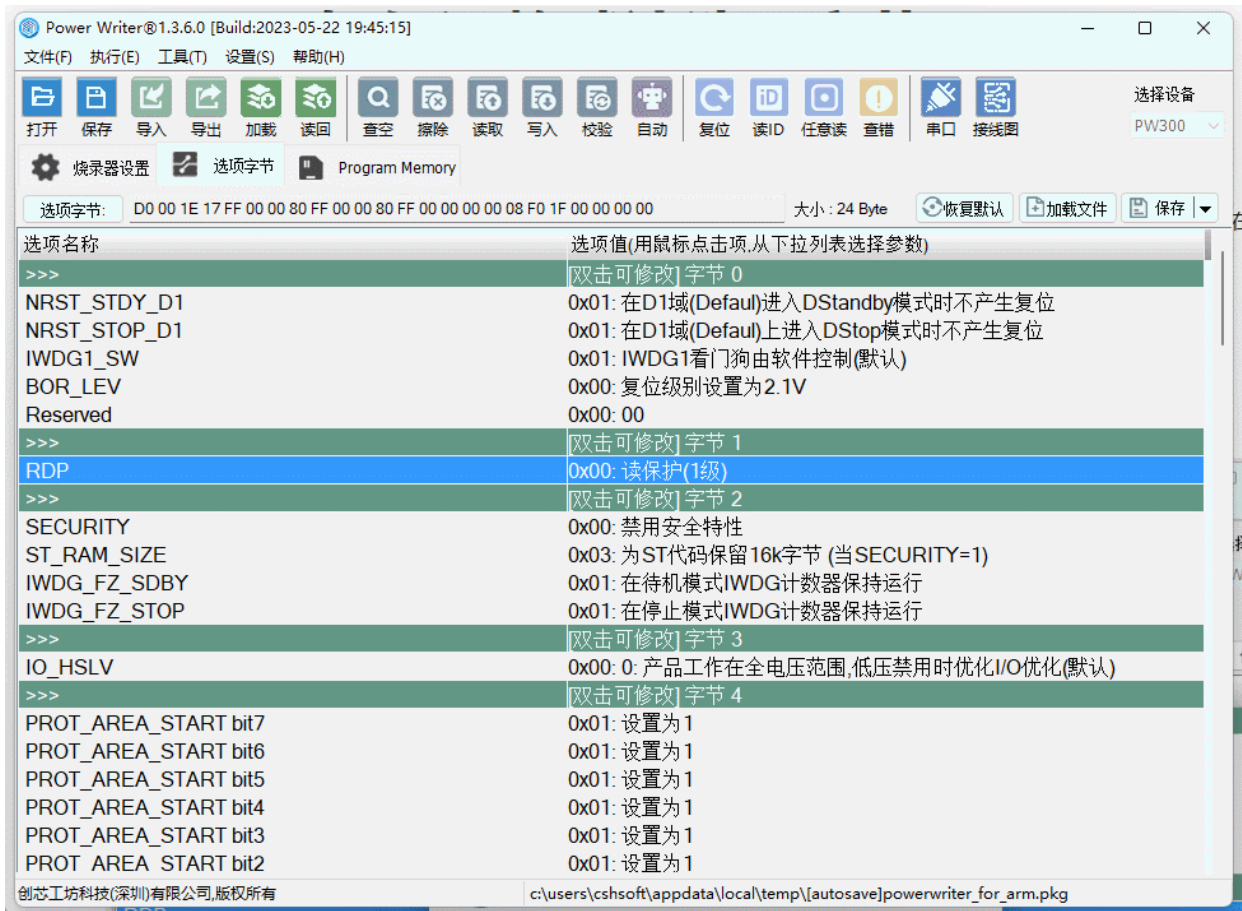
Power Writer®1.3.6.0 [Build:2023-05-22 19:45:15]

文件(F) 执行(E) 工具(T) 设置(S) 帮助(H)

打开 保存 导入 导出 加载 读回 查空 擦除 读取 写入 校验 自动 复位 读ID 任意读 查错 串口 接线图

选择设备
PW300

烧录器设置 选项字节 Program Memory

选项字节: D0 00 1E 17 FF 00 00 80 FF 00 00 80 FF 00 00 00 00 08 F0 1F 00 00 00 00 大小 : 24 Byte 恢复默认 加载文件 保存

| 选项名称 | 选项值(用鼠标点击项,从下拉列表选择参数) |
|---|---|
| >>> | [双击可修改] 字节 0 |
| NRST_STDY_D1 | 0x01: 在D1域(Defaul)进入DStandby模式时不产生复位 |
| NRST_STOP_D1 | 0x01: 在D1域(Defaul)上进入DStop模式时不产生复位 |
| IWDG1_SW | 0x01: IWDG1看门狗由软件控制(默认) |
| BOR_LEV | 0x00: 复位级别设置为2.1V |
| Reserved | 0x00: 00 |
| >>> | [双击可修改] 字节 1 |
| RDP | 0x00: 读保护(1级) |
| >>> | [双击可修改] 字节 2 |
| SECURITY | 0x00: 禁用安全特性 |
| ST_RAM_SIZE | 0x03: 为ST代码保留16k字节 (当SECURITY=1) |
| IWDG_FZ_SDBY | 0x01: 在待机模式IWDG计数器保持运行 |
| IWDG_FZ_STOP | 0x01: 在停止模式IWDG计数器保持运行 |
| >>> | [双击可修改] 字节 3 |
| IO_HSLV | 0x00: 0: 产品工作在全电压范围,低压禁用时优化I/O优化(默认) |
| >>> | [双击可修改] 字节 4 |
| PROT_AREA_START bit7 | 0x01: 设置为1 |
| PROT_AREA_START bit6 | 0x01: 设置为1 |
| PROT_AREA_START bit5 | 0x01: 设置为1 |
| PROT_AREA_START bit4 | 0x01: 设置为1 |
| PROT_AREA_START bit3 | 0x01: 设置为1 |
| PROT_AREA_START bit2 | 0x01: 设置为1 |

创芯工坊科技(深圳)有限公司,版权所有 c:\users\cshsoft\appdata\local\temp\[autosave]powerwriter_for_arm.pkg